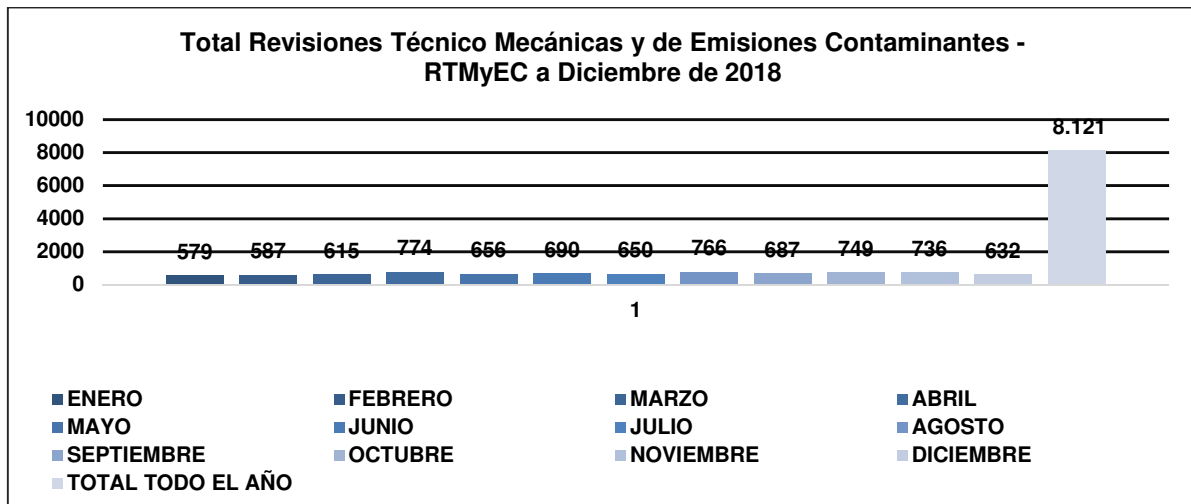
Total Revisiones Técnico Mecánicas y de Emisiones Contaminantes - RTMyEC a Diciembre de 2018

10000
8000
6000
4000
2000
0

579 587 615 774 656 690 650 766 687 749 736 632 8.121

1

ENERO
FEBRERO
MARZO
ABRIL
MAYO
JUNIO
JULIO
AGOSTO
SEPTIEMBRE
OCTUBRE
NOVIEMBRE
DICIEMBRE
TOTAL TODO EL AÑO